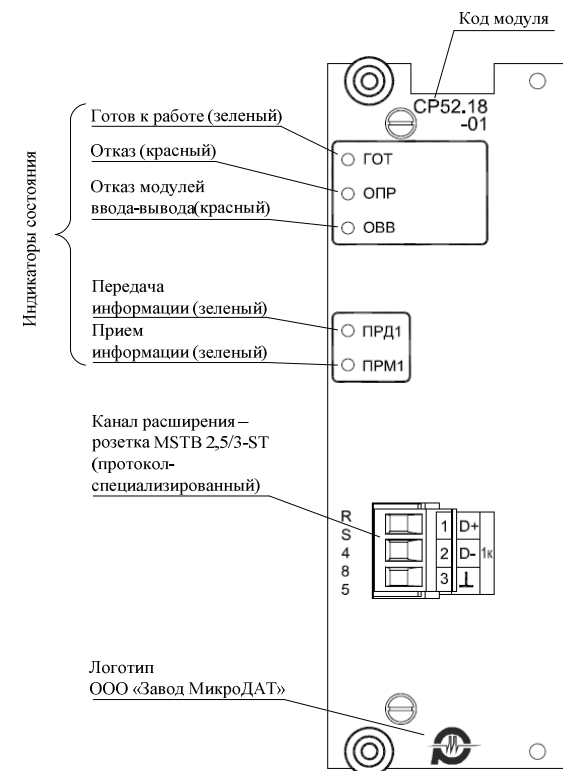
Код модуля

CP52.18 -01

Индикаторы состояния

Готов к работе (зеленый)

Отказ (красный)

Отказ модулей ввода-вывода(красный)

ГОТ

ОПР

ОВВ

Передача информации (зеленый)

Прием информации (зеленый)

ПРД1

ПРМ1

Канал расширения – розетка MSTB 2,5/3-ST (протокол-специализированный)

R
S
4
8
5

| 1 | D+ |
|---|---|
| 2 | D- |
| 3 | ⊥ |

1к

Логотип ООО «Завод МикроДАТ»